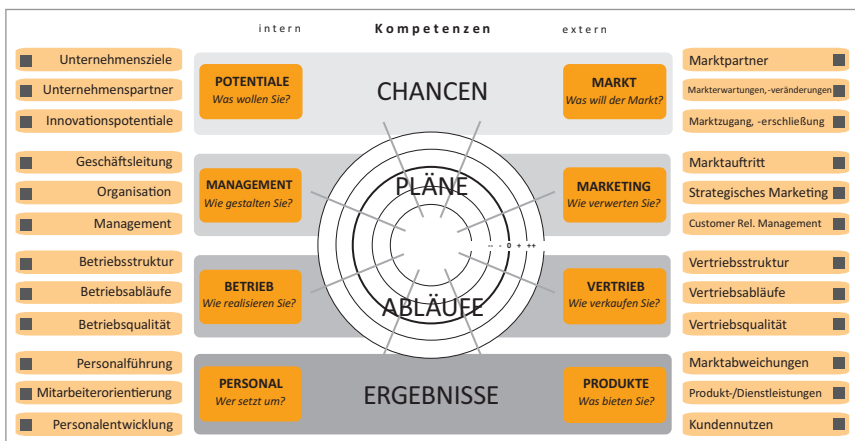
intern **Kompetenzen** extern

Unternehmensziele
Unternehmenspartner
Innovationspotentiale

Geschäftsleitung
Organisation
Management

Betriebsstruktur
Betriebsabläufe
Betriebsqualität

Personalführung
Mitarbeiterorientierung
Personalentwicklung

POTENTIALE
Was wollen Sie?

CHANCEN

MARKT
Was will der Markt?

MANAGEMENT
Wie gestalten Sie?

PLÄNE

MARKETING
Wie verwerten Sie?

-- - 0 + ++

BETRIEB
Wie realisieren Sie?

ABLÄUFE

VERTRIEB
Wie verkaufen Sie?

PERSONAL
Wer setzt um?

ERGEBNISSE

PRODUKTE
Was bieten Sie?

Marktpartner
Markterwartungen, -veränderungen
Marktzugang, -erschließung

Marktauftritt
Strategisches Marketing
Customer Rel. Management

Vertriebsstruktur
Vertriebsabläufe
Vertriebsqualität

Marktabweichungen
Produkt-/Dienstleistungen
Kundennutzen